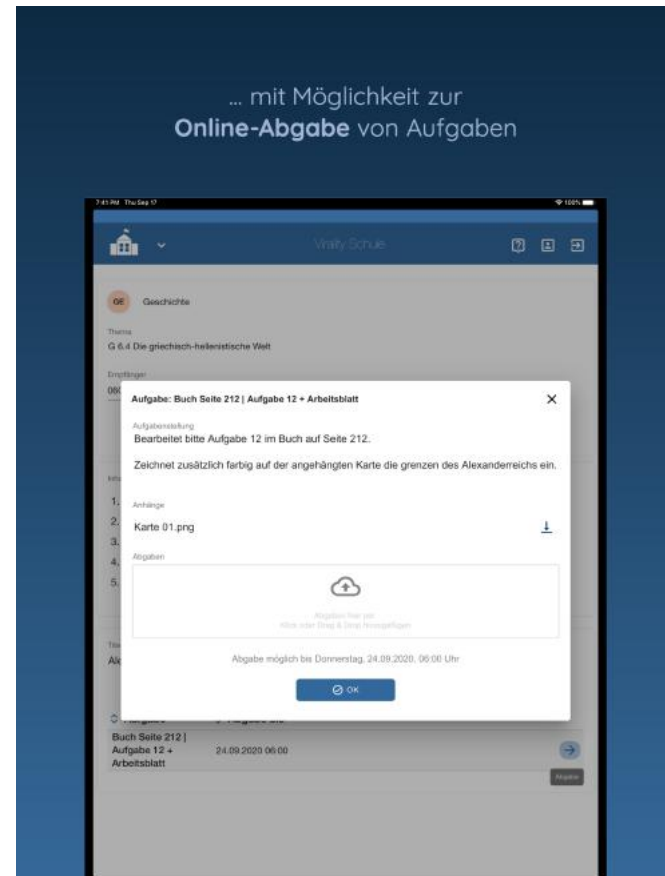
... mit Möglichkeit zur
**Online-Abgabe** von Aufgaben

7:41 PM Thu Sep 17

100%

Vitality Schule

GE Geschichte

Thema
G 6.4 Die griechisch-hellenistische Welt

Empfänger

Aufgabe: Buch Seite 212 | Aufgabe 12 + Arbeitsblatt

Aufgabenstellung
Bearbeitet bitte Aufgabe 12 im Buch auf Seite 212.

Zeichnet zusätzlich farbig auf der angehängten Karte die grenzen des Alexanderreichs ein.

Anhänge
Karte 01.png

Abgaben

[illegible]

Abgabe möglich bis Donnerstag, 24.09.2020, 06:00 Uhr

OK

Buch Seite 212 | Aufgabe 12 + Arbeitsblatt
24.09.2020 06:00

Abgabe